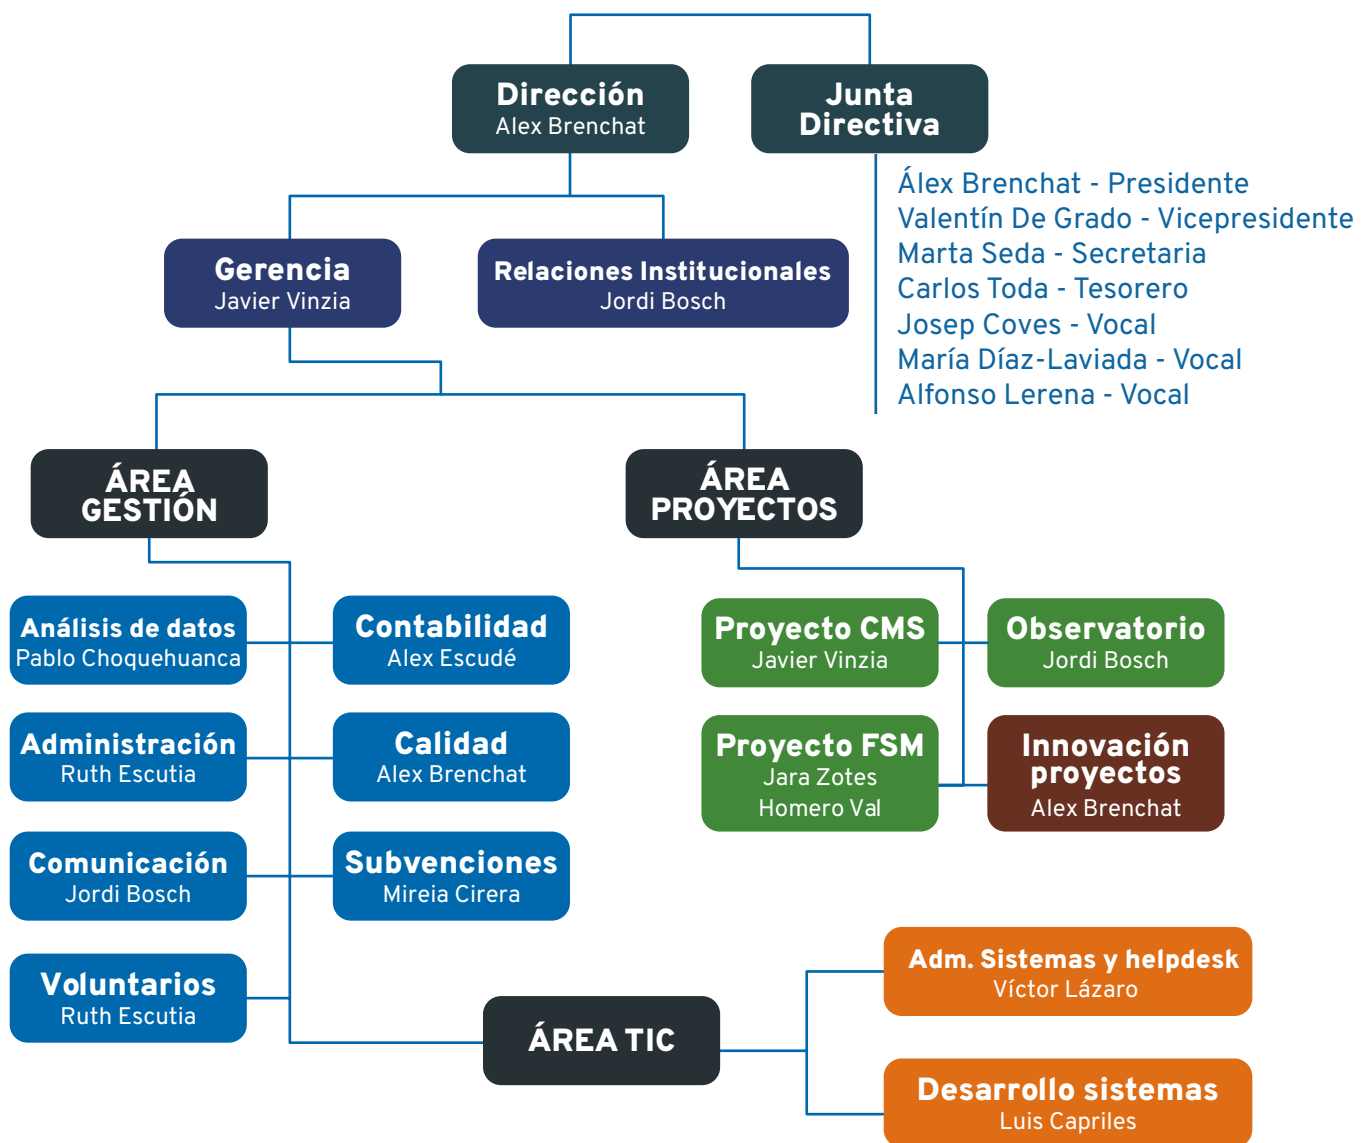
Dirección
Alex Brenchat

Junta Directiva

Álex Brenchat - Presidente
Valentín De Grado - Vicepresidente
Marta Seda - Secretaria
Carlos Toda - Tesorero
Josep Coves - Vocal
María Díaz-Laviada - Vocal
Alfonso Lerena - Vocal

Gerencia
Javier Vinzia

Relaciones Institucionales
Jordi Bosch

ÁREA GESTIÓN

ÁREA PROYECTOS

Análisis de datos
Pablo Choquehuanca

Contabilidad
Alex Escudé

Administración
Ruth Escutia

Calidad
Alex Brenchat

Comunicación
Jordi Bosch

Subvenciones
Mireia Cirera

Voluntarios
Ruth Escutia

Proyecto CMS
Javier Vinzia

Observatorio
Jordi Bosch

Proyecto FSM
Jara Zotes
Homero Val

Innovación proyectos
Alex Brenchat

ÁREA TIC

Adm. Sistemas y helpdesk
Víctor Lázaro

Desarrollo sistemas
Luis Capriles